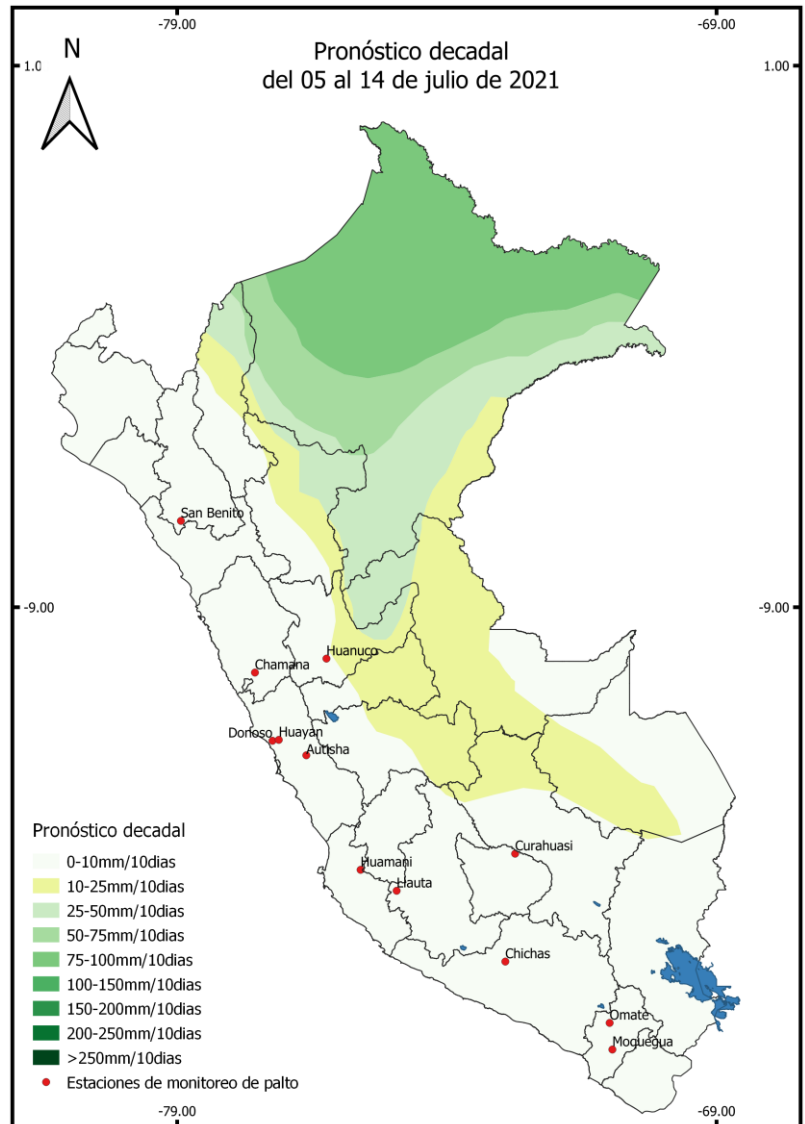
-79.00
-69.00
1.0
1.00
N
Pronóstico decadal
del 05 al 14 de julio de 2021

San Benito
-9.00
-9.00
Huanuco
Chamana
Donoso
Huayan
Autisha
Curahuasi
Huamani
Hauta
Chichas
Omate
Moquegua

Pronóstico decadal
0-10mm/10dias
10-25mm/10dias
25-50mm/10dias
50-75mm/10dias
75-100mm/10dias
100-150mm/10dias
150-200mm/10dias
200-250mm/10dias
>250mm/10dias
Estaciones de monitoreo de palto
-79.00
-69.00